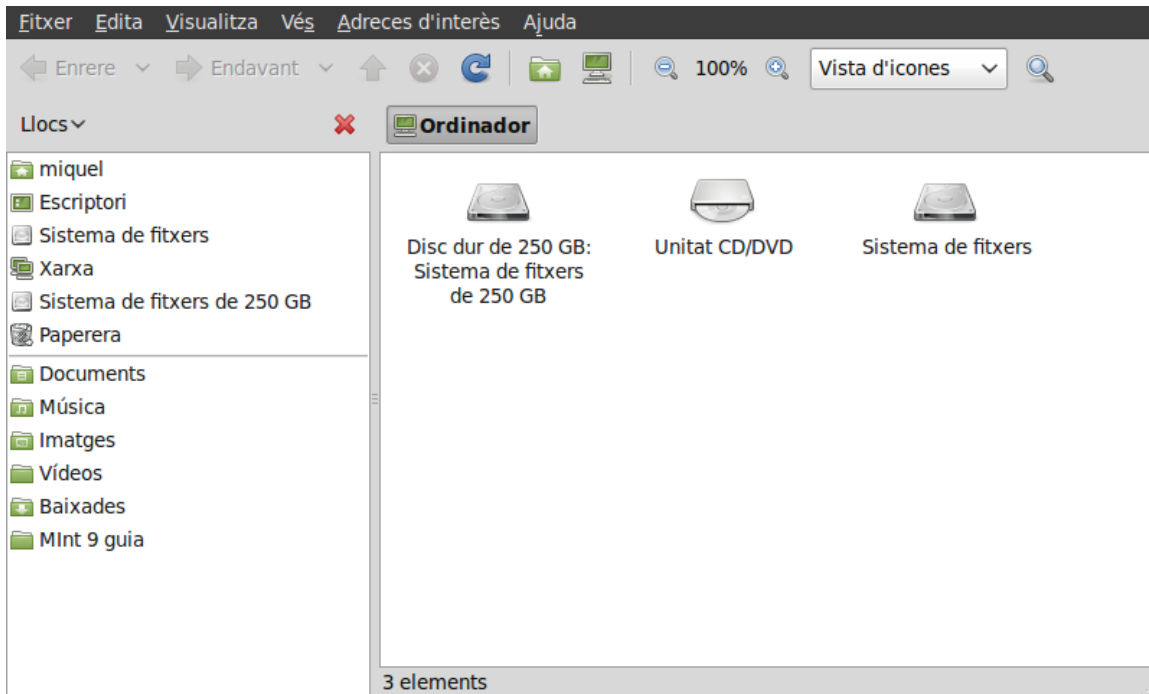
Fitxer Edita Visualitza Vés Adreces d'interès Ajuda

Enrere Endavant 100% Vista d'icones

Llocs

Ordinador

miquel
Escriptori
Sistema de fitxers
Xarxa
Sistema de fitxers de 250 GB
Paperera
Documents
Música
Imatges
Vídeos
Baixades
MInt 9 guia

Disc dur de 250 GB: Sistema de fitxers de 250 GB

Unitat CD/DVD

Sistema de fitxers

3 elements